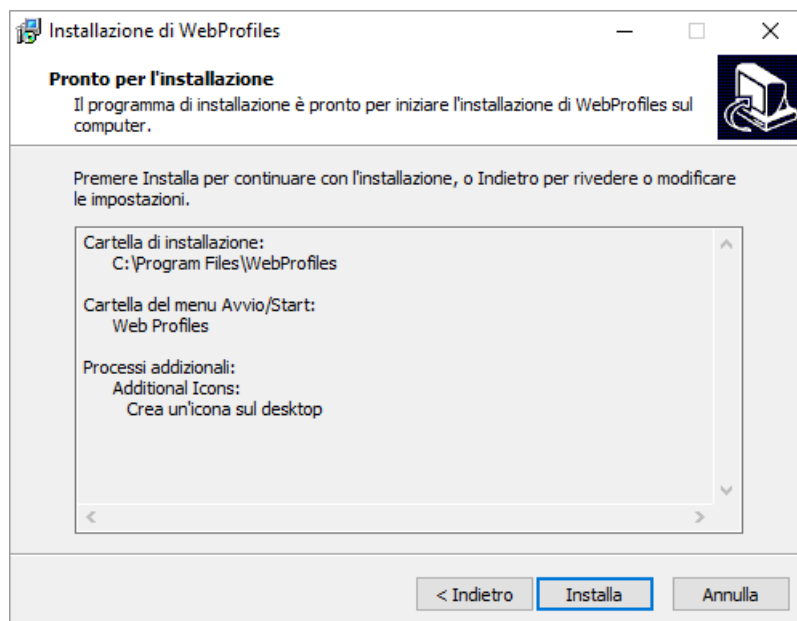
Installazione di WebProfiles

Pronto per l'installazione
Il programma di installazione è pronto per iniziare l'installazione di WebProfiles sul computer.

Premere Installa per continuare con l'installazione, o Indietro per rivedere o modificare le impostazioni.

Cartella di installazione:
C:\Program Files\WebProfiles

Cartella del menu Avvio/Start:
Web Profiles

Processi addizionali:
Additional Icons:
Crea un'icona sul desktop

< Indietro
Installa
Annulla